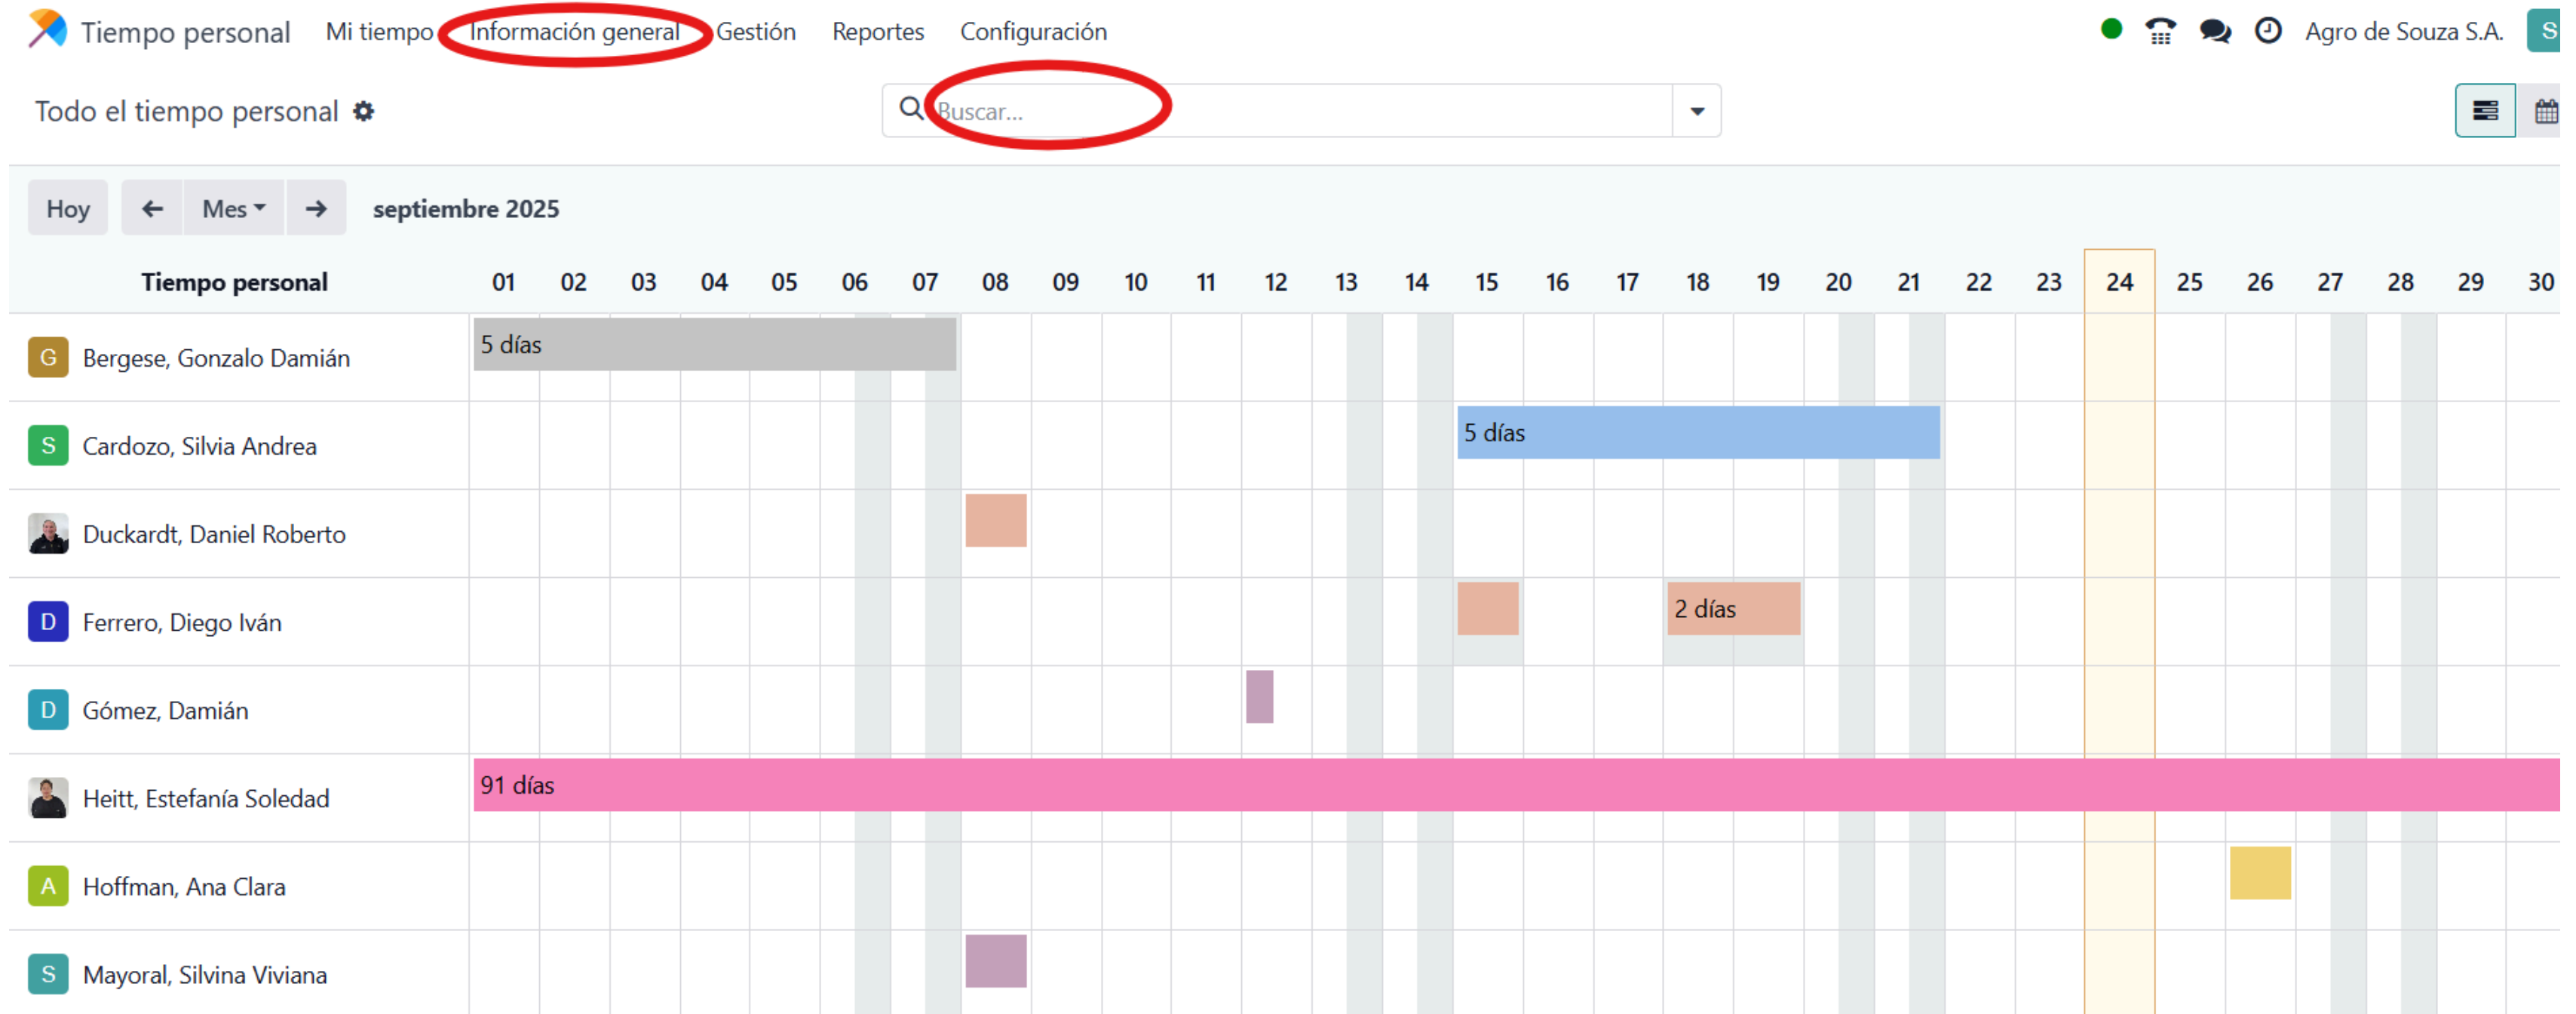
Tiempo personal Mi tiempo Información general Gestión Reportes Configuración

Agro de Souza S.A. S

Todo el tiempo personal

Buscar...

Hoy ← Mes → septiembre 2025

| Tiempo personal | 01 | 02 | 03 | 04 | 05 | 06 | 07 | 08 | 09 | 10 | 11 | 12 | 13 | 14 | 15 | 16 | 17 | 18 | 19 | 20 | 21 | 22 | 23 | 24 | 25 | 26 | 27 | 28 | 29 | 30 |
|---|---|---|---|---|---|---|---|---|---|---|---|---|---|---|---|---|---|---|---|---|---|---|---|---|---|---|---|---|---|---|
| G Bergese, Gonzalo Damián | 5 días | | | | | | | | | | | | | | | | | | | | | | | | | | | | | |
| S Cardozo, Silvia Andrea | | | | | | | | | | | | | | | 5 días | | | | | | | | | | | | | | | |
| Duckardt, Daniel Roberto | | | | | | | | | | | | | | | | | | | | | | | | | | | | | | |
| D Ferrero, Diego Iván | | | | | | | | | | | | | | | | | | 2 días | | | | | | | | | | | | |
| D Gómez, Damián | | | | | | | | | | | | | | | | | | | | | | | | | | | | | | |
| Heitt, Estefanía Soledad | 91 días | | | | | | | | | | | | | | | | | | | | | | | | | | | | | |
| A Hoffman, Ana Clara | | | | | | | | | | | | | | | | | | | | | | | | | | | | | | |
| S Mayoral, Silvina Viviana | | | | | | | | | | | | | | | | | | | | | | | | | | | | | | |